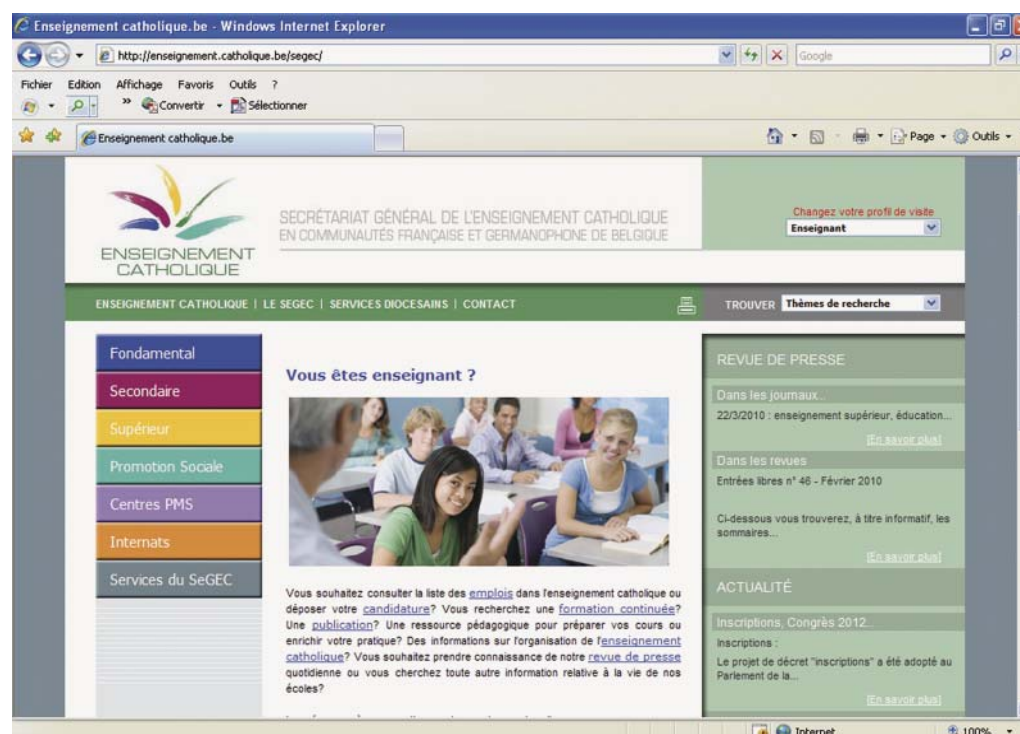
Enseignement catholique.be - Windows Internet Explorer

http://enseignement.catholique.be/segec/

Google

Fichier Edition Affichage Favoris Outils ?

Convertir Sélectionner

Enseignement catholique.be

Page Outils

ENSEIGNEMENT CATHOLIQUE

SECRÉTARIAT GÉNÉRAL DE L'ENSEIGNEMENT CATHOLIQUE
EN COMMUNAUTÉS FRANÇAISE ET GERMANOPHONE DE BELGIQUE

Changez votre profil de visite
Enseignant

ENSEIGNEMENT CATHOLIQUE | LE SEGEC | SERVICES DIOCESAINS | CONTACT

TROUVER Thèmes de recherche

Fondamental
Secondaire
Supérieur
Promotion Sociale
Centres PMS
Internats
Services du SeGEC

Vous êtes enseignant ?

Vous souhaitez consulter la liste des emplois dans l'enseignement catholique ou déposer votre candidature? Vous recherchez une formation continuée? Une publication? Une ressource pédagogique pour préparer vos cours ou enrichir votre pratique? Des informations sur l'organisation de l'enseignement catholique? Vous souhaitez prendre connaissance de notre revue de presse quotidienne ou vous cherchez toute autre information relative à la vie de nos écoles?

REVUE DE PRESSE

Dans les journaux...
22/3/2010 : enseignement supérieur, éducation...
[En savoir plus]

Dans les revues
Entrées libres n° 46 - Février 2010

Ci-dessous vous trouverez, à titre informatif, les sommaires...
[En savoir plus]

ACTUALITÉ

Inscriptions, Congrès 2012...
Inscriptions :
Le projet de décret "inscriptions" a été adopté au Parlement de la...
[En savoir plus]

Internet
100%